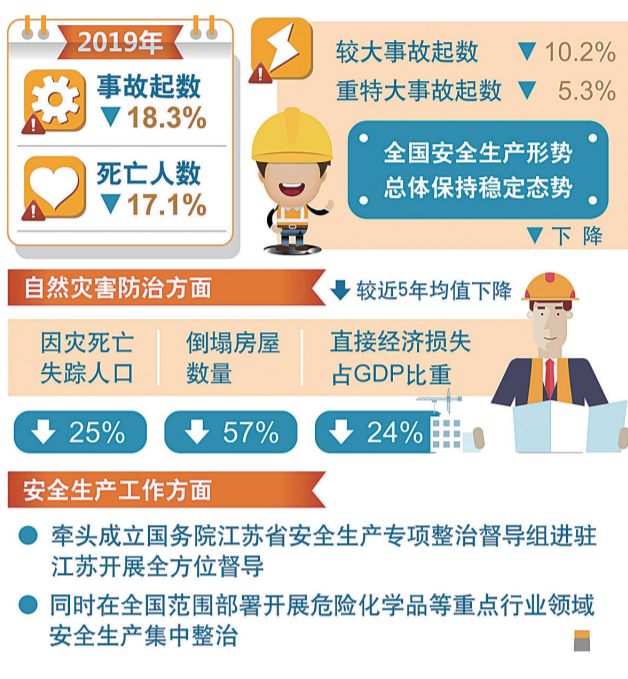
2019年

事故起数
▼18.3%

死亡人数
▼17.1%

较大事故起数 ▼10.2%
重特大事故起数 ▼ 5.3%

全国安全生产形势总体保持稳定态势

▼下 降

自然灾害防治方面

较近5年均值下降

| 因灾死亡失踪人口 | 倒塌房屋数量 | 直接经济损失占GDP比重 |
|---|---|---|
| 25% | 57% | 24% |

安全生产工作方面

牵头成立国务院江苏省安全生产专项整治督导组进驻江苏开展全方位督导

同时在全国范围部署开展危险化学品等重点行业领域安全生产集中整治